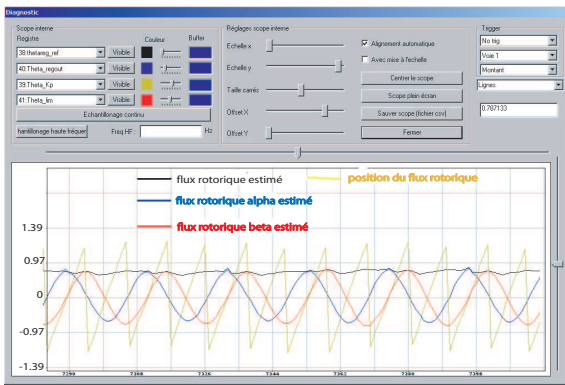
Diagnostic

Scope interne
Registre
Couleur
Buffer
38:thetareg_ref
Visible
40:Theta_regout
Visible
39:Theta_Kp
Visible
41:Theta_lim
Visible
Echantillonage continu
hantillonage haute fréquer
Freq HF :
Hz

Réglages scope interne
Echelle x
Echelle y
Taille carrés
Offset X
Offset Y
Alignement automatique
Avec mise à l'échelle
Centrer le scope
Scope plein écran
Sauver scope (fichier csv)
Fermer

Trigger
No trig
Voie 1
Montant
Lignes
0.787133

flux rotorique estimé
position du flux rotorique
flux rotorique alpha estimé
flux rotorique beta estimé

1.39
0.97
0
-0.97
-1.39

7290
7308
7326
7344
7361
7380
7398